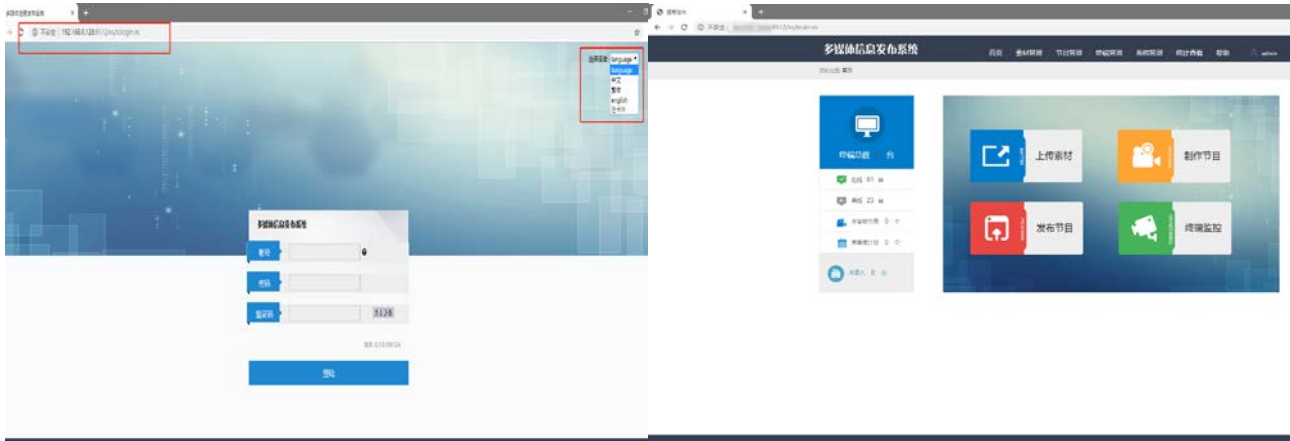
不安全 | 192.168.0.128:8112/xc/login.xs

language
language
中文
繁体
english

多媒体信息发布系统

账号

密码

验证码

5136

登录

多媒体信息发布系统

首页 素材管理 节目管理 终端管理 系统管理 统计查看 帮助 admin

终端总数

在线 97

离线 23

上传素材

制作节目

发布节目

终端监控